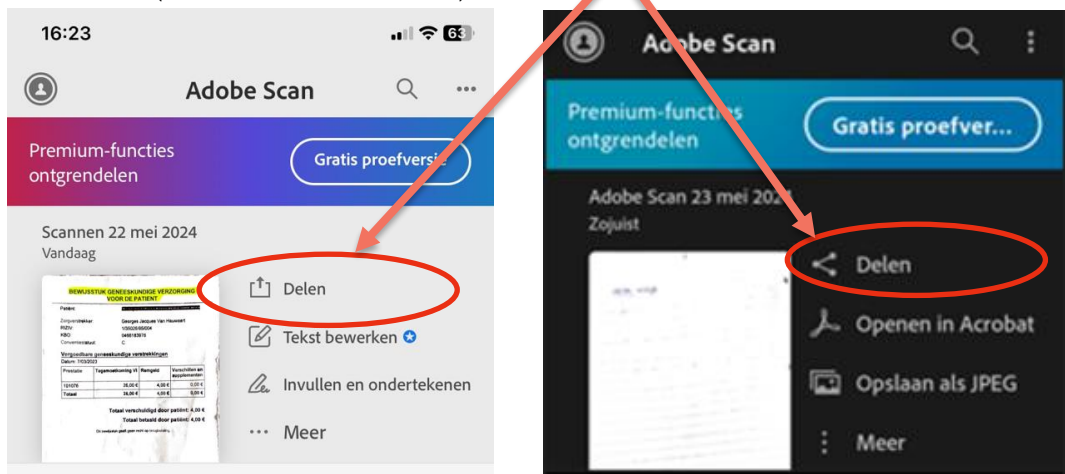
16:23

63

Adobe Scan

Premium-functies ontgrendelen

Gratis proefversie

Scannen 22 mei 2024
Vandaag

BEWIJSSTUK GENEESKUNDIGE VERZORGING VOOR DE PATIENT

Delen

Tekst bewerken

Invullen en ondertekenen

Meer

Adobe Scan

Premium-functies ontgrendelen

Gratis proefver...

Adobe Scan 23 mei 202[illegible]
Zojuist

Delen

Openen in Acrobat

Opslaan als JPEG

Meer